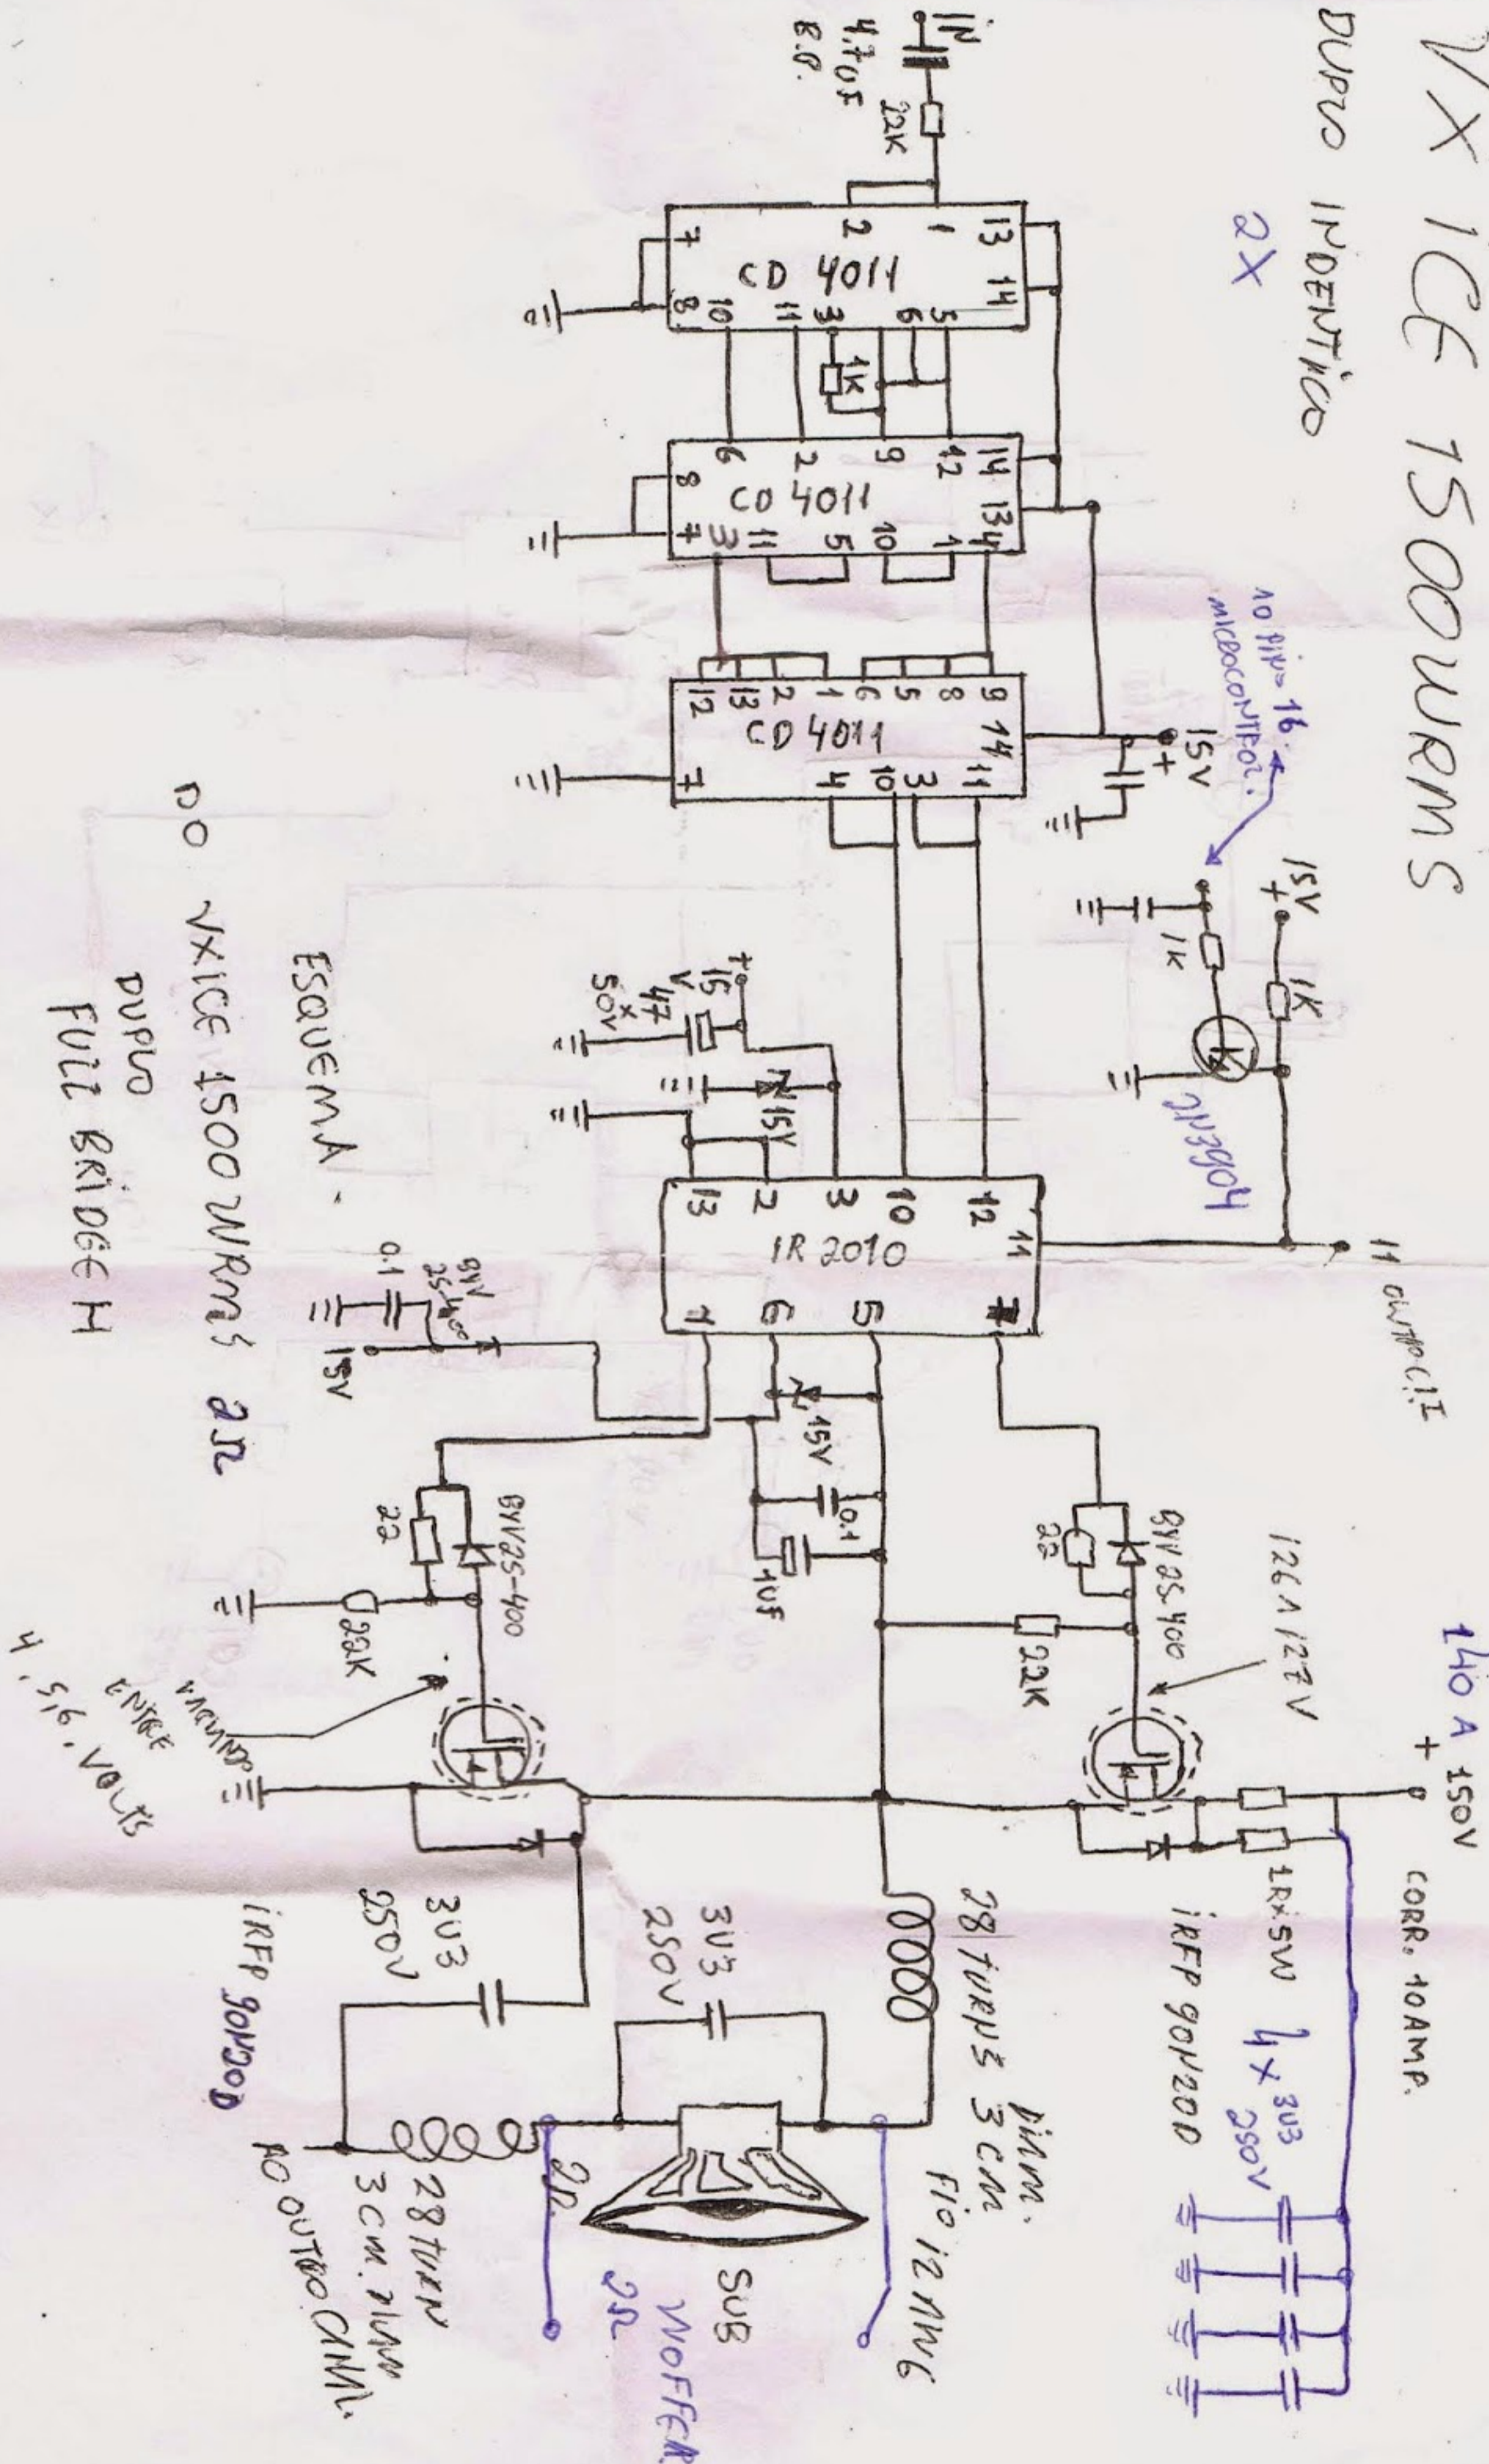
VX ICE 1500WRMS

DUPLO IDENTICO 2X

IN
4,7uF
E.O.
22K

CD 4011
13 14
1 5
2 6
3
7 11
8 10
1K

CD 4011
14 13
12 1
9 10
2 5
6 11
8 7 3

CD 4011
9 14 11
8
5 3
6 10
1 4
2
13
12 7

15V +
AO PIN 16 MICROCONTROL.

15V +
1K
1K
2N3904

15V
47 x 50V
15V

IR 2010
11 7
12
10 5
3 6
2
13 1

11 OUTRO C.I.

BYV 25-400
0.1
15V

15V
0.1
10uF

BYV 25-400
22
22K

BYV 25-400
22
22K

140 A 150V +
126 A 127V
CORR. 10AMP.
1R x 5W
4 x 3U3 250V
IRFP 90N20D

28 TURNS 3 CM. DIAM.
FIO 12 AWG
3U3 250V
SUB WOOFER 2Ω
2Ω

3U3 250V
IRFP 90N20D
28 TURN 3 CM. DIAM
AO OUTRO CANAL.

VAZIO ENTRE 4,5,6, VOLTS

ESQUEMA - DO VXICE 1500WRMS 2Ω
DUPLO FULL BRIDGE H